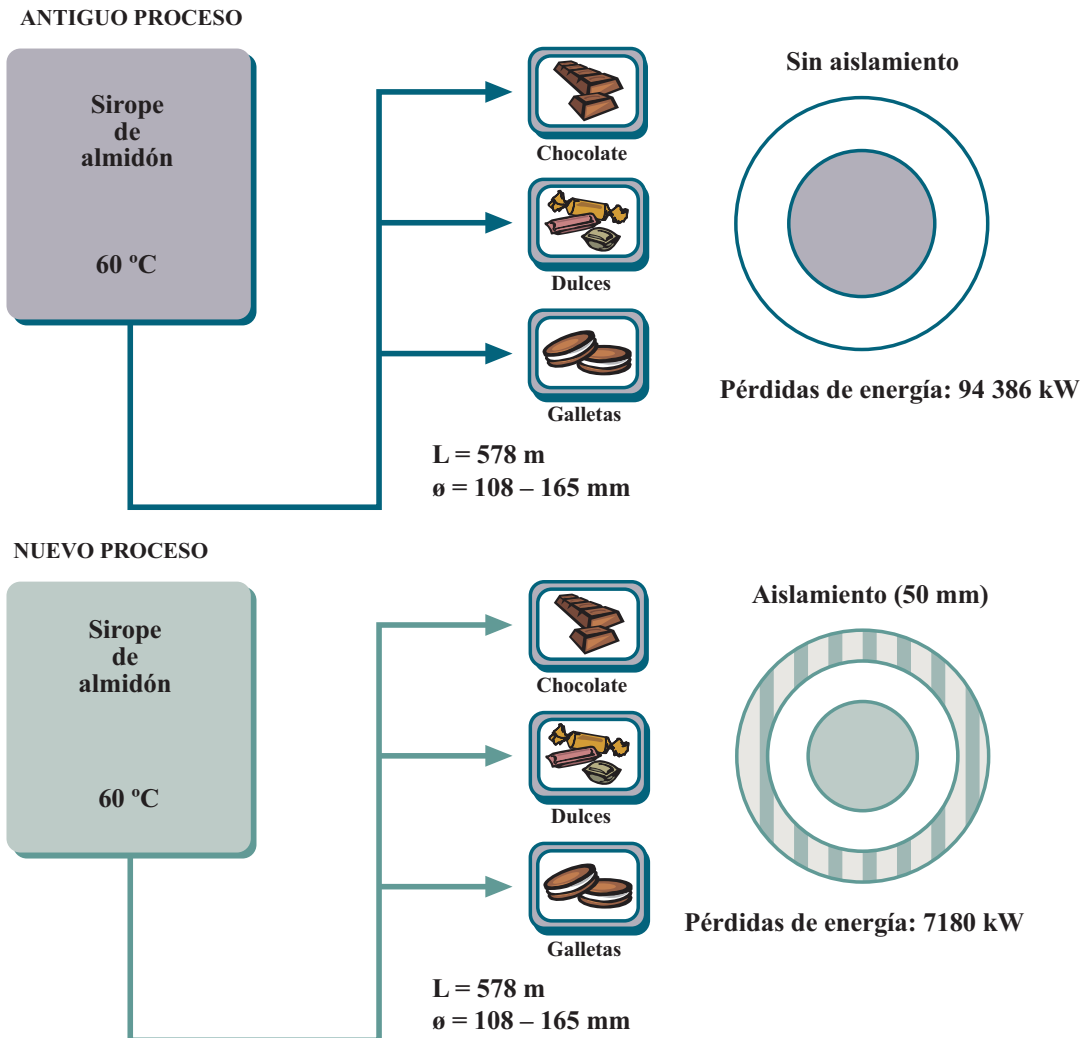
ANTIGUO PROCESO

Sirope de almidón

60 ºC

Chocolate

Dulces

Galletas

L = 578 m
ø = 108 – 165 mm

Sin aislamiento

Pérdidas de energía: 94 386 kW

NUEVO PROCESO

Sirope de almidón

60 ºC

Chocolate

Dulces

Galletas

L = 578 m
ø = 108 – 165 mm

Aislamiento (50 mm)

Pérdidas de energía: 7180 kW